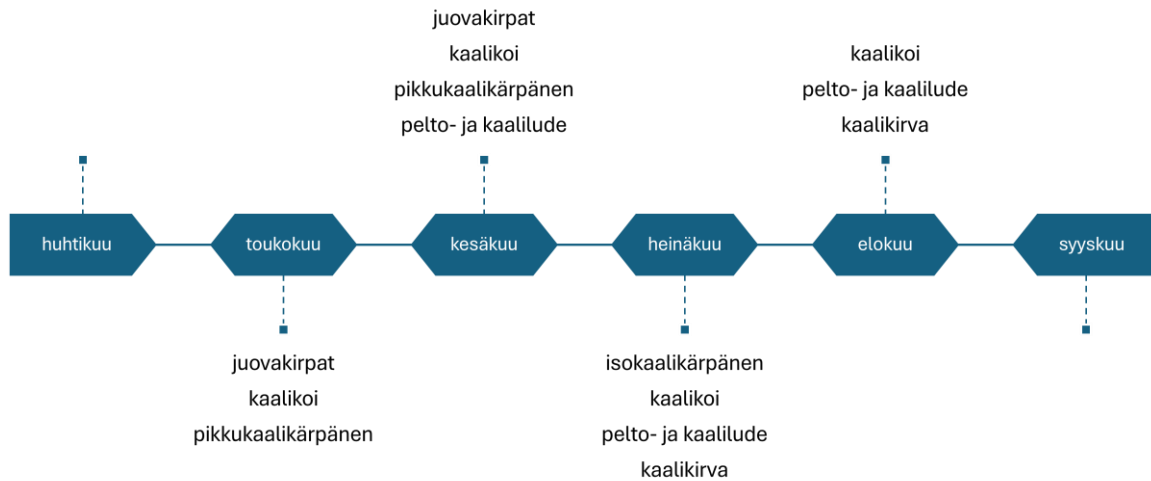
juovakirpat
kaalikoi
pikkukaalikärpänen
pelto- ja kaalilude

kaalikoi
pelto- ja kaalilude
kaalikirva

huhtikuu

toukokuu

kesäkuu

heinäkuu

elokuu

syyskuu

juovakirpat
kaalikoi
pikkukaalikärpänen

isokaalikärpänen
kaalikoi
pelto- ja kaalilude
kaalikirva